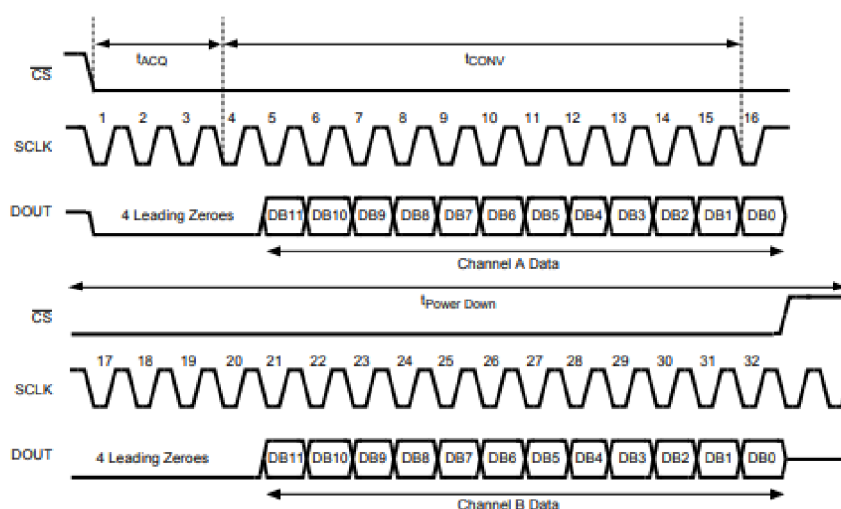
$t_{ACQ}$

$t_{CONV}$

$\overline{CS}$

1 2 3 4 5 6 7 8 9 10 11 12 13 14 15 16

SCLK

DOUT

4 Leading Zeroes

DB11 DB10 DB9 DB8 DB7 DB6 DB5 DB4 DB3 DB2 DB1 DB0

Channel A Data

$t_{Power\ Down}$

$\overline{CS}$

17 18 19 20 21 22 23 24 25 26 27 28 29 30 31 32

SCLK

DOUT

4 Leading Zeroes

DB11 DB10 DB9 DB8 DB7 DB6 DB5 DB4 DB3 DB2 DB1 DB0

Channel B Data